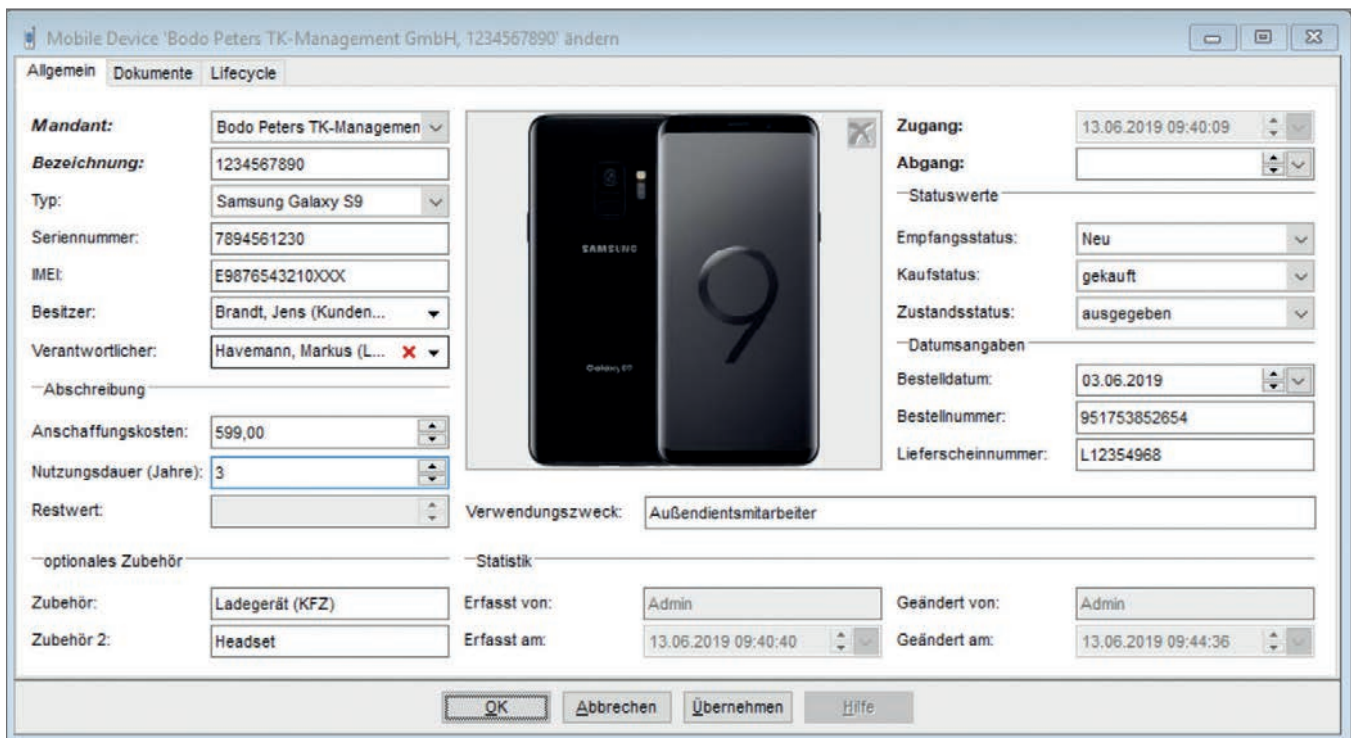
Mobile Device 'Bodo Peters TK-Management GmbH, 1234567890' ändern

Allgemein Dokumente Lifecycle

Mandant: Bodo Peters TK-Managemen

Bezeichnung: 1234567890

Typ: Samsung Galaxy S9

Seriennummer: 7894561230

IMEI: E9876543210XXX

Besitzer: Brandt, Jens (Kunden...

Verantwortlicher: Havemann, Markus (L...

Abschreibung

Anschaffungskosten: 599,00

Nutzungsdauer (Jahre): 3

Restwert:

SAMSUNG

Galaxy S9

Zugang: 13.06.2019 09:40:09

Abgang:

Statuswerte

Empfangsstatus: Neu

Kaufstatus: gekauft

Zustandsstatus: ausgegeben

Datumsangaben

Bestelldatum: 03.06.2019

Bestellnummer: 951753852654

Lieferscheinnummer: L12354968

Verwendungszweck: Außendientsmitarbeiter

optionales Zubehör

Zubehör: Ladegerät (KFZ)

Zubehör 2: Headset

Statistik

Erfasst von: Admin

Erfasst am: 13.06.2019 09:40:40

Geändert von: Admin

Geändert am: 13.06.2019 09:44:36

OK Abbrechen Übernehmen Hilfe